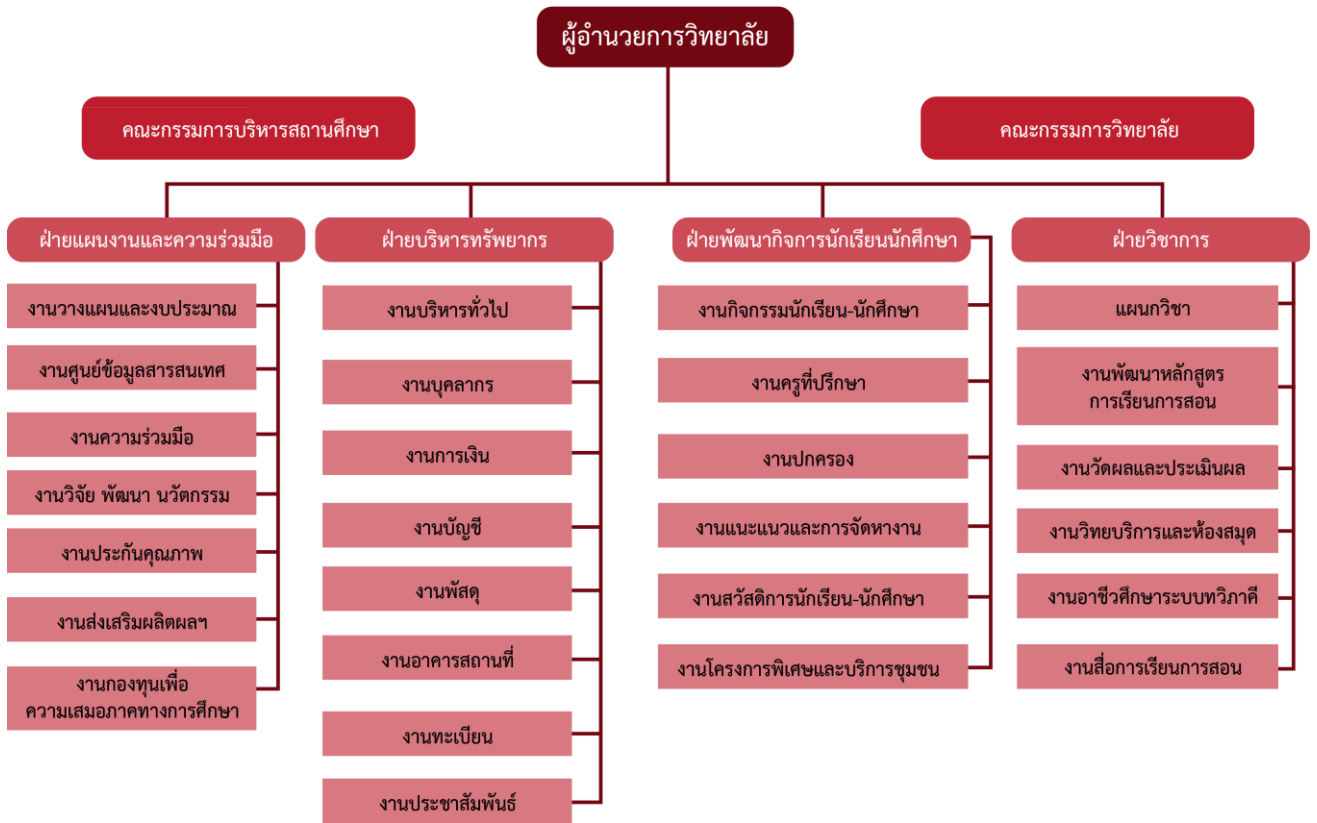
ผู้อำนวยการวิทยาลัย

คณะกรรมการบริหารสถานศึกษา

คณะกรรมการวิทยาลัย

ฝ่ายแผนงานและความร่วมมือ

งานวางแผนและงบประมาณ

งานศูนย์ข้อมูลสารสนเทศ

งานความร่วมมือ

งานวิจัย พัฒนา นวัตกรรม

งานประกันคุณภาพ

งานส่งเสริมผลิตผลฯ

งานกองทุนเพื่อความเสมอภาคทางการศึกษา

ฝ่ายบริหารทรัพยากร

งานบริหารทั่วไป

งานบุคลากร

งานการเงิน

งานบัญชี

งานพัสดุ

งานอาคารสถานที่

งานทะเบียน

งานประชาสัมพันธ์

ฝ่ายพัฒนากิจการนักเรียนนักศึกษา

งานกิจกรรมนักเรียน-นักศึกษา

งานครูที่ปรึกษา

งานปกครอง

งานแนะแนวและการจัดหางาน

งานสวัสดิการนักเรียน-นักศึกษา

งานโครงการพิเศษและบริการชุมชน

ฝ่ายวิชาการ

แผนกวิชา

งานพัฒนาหลักสูตรการเรียนการสอน

งานวัดผลและประเมินผล

งานวิทยบริการและห้องสมุด

งานอาชีวศึกษาระบบทวิภาคี

งานสื่อการเรียนการสอน